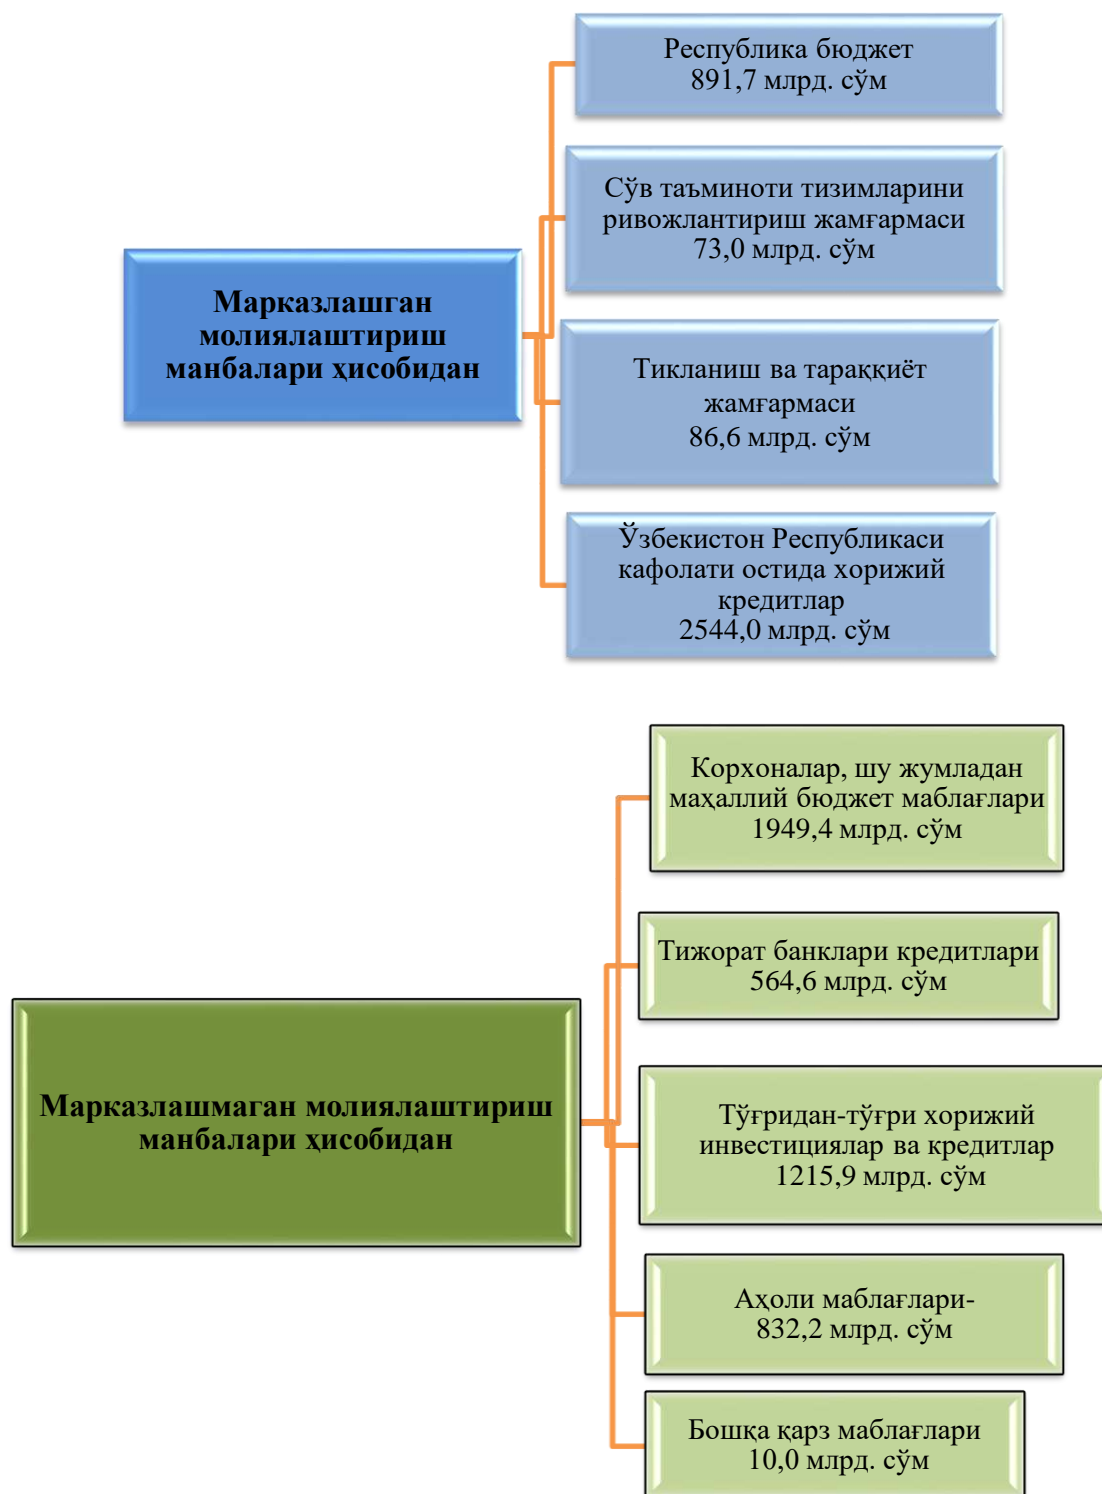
Марказлашган молиялаштириш манбалари ҳисобидан

Республика бюджет
891,7 млрд. сўм

Сўв таъминоти тизимларини ривожлантириш жамғармаси
73,0 млрд. сўм

Тикланиш ва тараққиёт жамғармаси
86,6 млрд. сўм

Ўзбекистон Республикаси кафолати остида хорижий кредитлар
2544,0 млрд. сўм

Марказлашмаган молиялаштириш манбалари ҳисобидан

Корхоналар, шу жумладан маҳаллий бюджет маблағлари
1949,4 млрд. сўм

Тижорат банклари кредитлари
564,6 млрд. сўм

Тўғридан-тўғри хорижий инвестициялар ва кредитлар
1215,9 млрд. сўм

Аҳоли маблағлари-
832,2 млрд. сўм

Бошқа қарз маблағлари
10,0 млрд. сўм